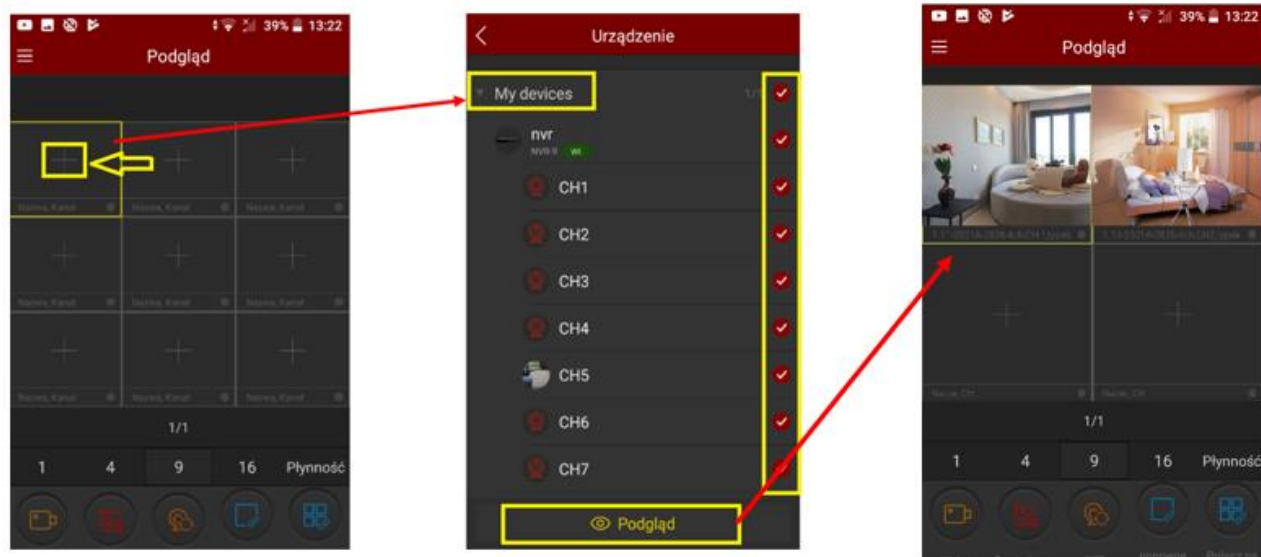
39% 13:22

Podgląd

Nazwa, Kanał

Nazwa, Kanał

Nazwa, Kanał

Nazwa, Kanał

Nazwa, Kanał

Nazwa, Kanał

Nazwa, Kanał

Nazwa, Kanał

Nazwa, Kanał

1/1

1 4 9 16 Płynność

Urządzenie

My devices

1/1

nvr

NVR

CH1

CH2

CH3

CH4

CH5

CH6

CH7

Podgląd

39% 13:22

Podgląd

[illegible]

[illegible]

Nazwa, CH

Nazwa, CH

1/1

1 4 9 16 Płynność